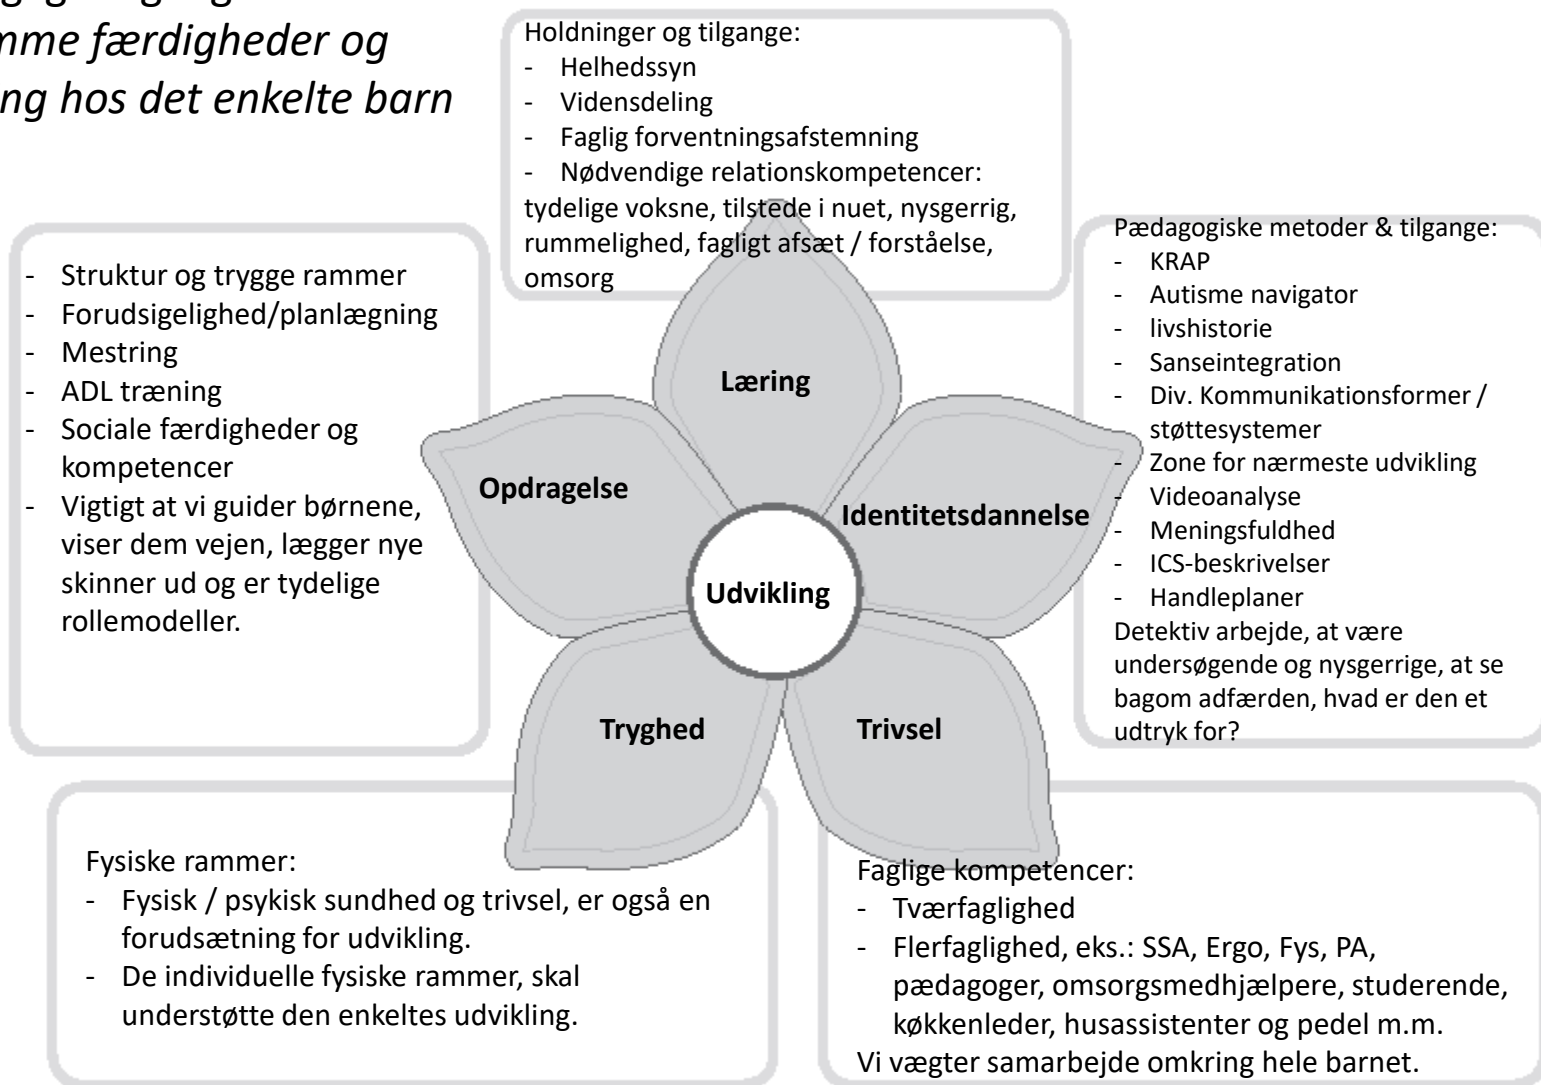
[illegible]mme færdigheder og
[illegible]ng hos det enkelte barn

Holdninger og tilgange:
- Helhedssyn
- Vidensdeling
- Faglig forventningsafstemning
- Nødvendige relationskompetencer: tydelige voksne, tilstede i nuet, nysgerrig, rummelighed, fagligt afsæt / forståelse, omsorg

- Struktur og trygge rammer
- Forudsigelighed/planlægning
- Mestring
- ADL træning
- Sociale færdigheder og kompetencer
- Vigtigt at vi guider børnene, viser dem vejen, lægger nye skinner ud og er tydelige rollemodeller.

Pædagogiske metoder & tilgange:
- KRAP
- Autisme navigator
- livshistorie
- Sanseintegration
- Div. Kommunikationsformer / støttesystemer
- Zone for nærmeste udvikling
- Videoanalyse
- Meningsfuldhed
- ICS-beskrivelser
- Handleplaner
Detektiv arbejde, at være undersøgende og nysgerrige, at se bagom adfærden, hvad er den et udtryk for?

Læring
Opdragelse
Identitetsdannelse
Udvikling
Tryghed
Trivsel

Fysiske rammer:
- Fysisk / psykisk sundhed og trivsel, er også en forudsætning for udvikling.
- De individuelle fysiske rammer, skal understøtte den enkeltes udvikling.

Faglige kompetencer:
- Tværfaglighed
- Flerfaglighed, eks.: SSA, Ergo, Fys, PA, pædagoger, omsorgsmedhjælpere, studerende, køkkenleder, husassistenter og pedel m.m.
Vi vægter samarbejde omkring hele barnet.